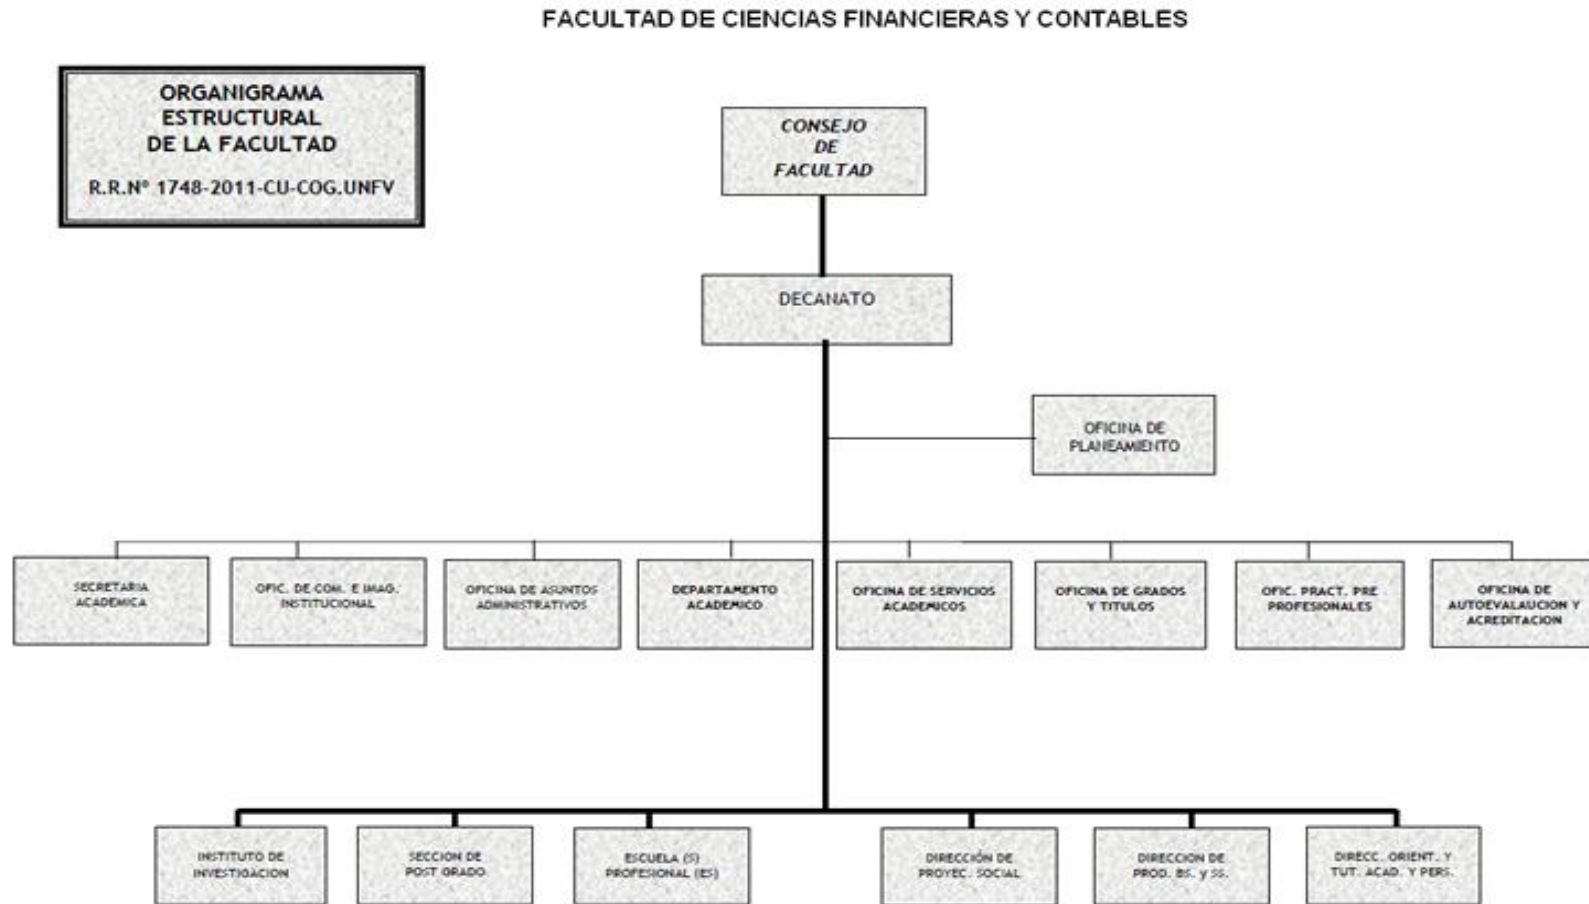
FACULTAD DE CIENCIAS FINANCIERAS Y CONTABLES

ORGANIGRAMA ESTRUCTURAL DE LA FACULTAD

R.R.Nº 1748-2011-CU-COG.UNFV

CONSEJO DE FACULTAD

DECANATO

OFICINA DE PLANEAMIENTO

SECRETARIA ACADEMICA

OFIC. DE COM. E IMAG. INSTITUCIONAL

OFICINA DE ASUNTOS ADMINISTRATIVOS

DEPARTAMENTO ACADEMICO

OFICINA DE SERVICIOS ACADEMICOS

OFICINA DE GRADOS Y TITULOS

OFIC. PRACT. PRE PROFESIONALES

OFICINA DE AUTOEVALAUCION Y ACREDITACION

INSTITUTO DE INVESTIGACION

SECCION DE POST GRADO

ESCUELA (S) PROFESIONAL (ES)

DIRECCIÓN DE PROYEC. SOCIAL

DIRECCION DE PROD. BS. y SS.

DIRECC. ORIENT. Y TUT. ACAD. Y PERS.